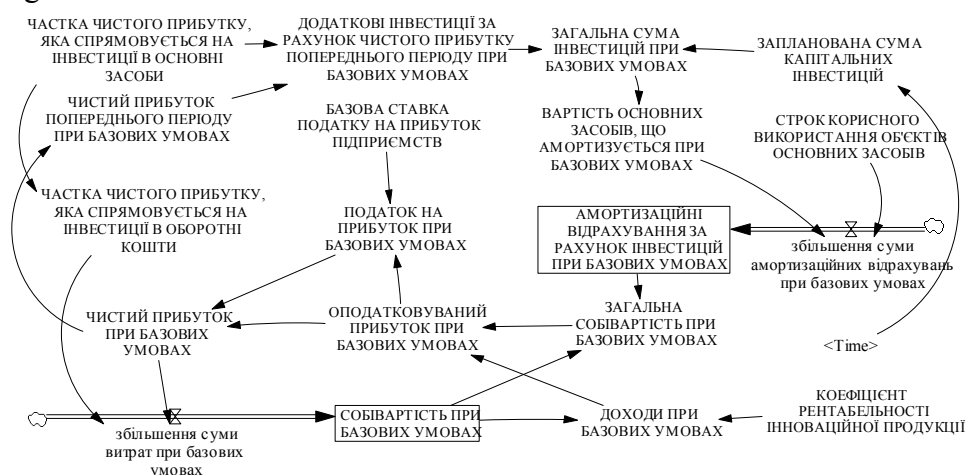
ЧАСТКА ЧИСТОГО ПРИБУТКУ, ЯКА СПРЯМОВУЄТЬСЯ НА ІНВЕСТИЦІЇ В ОСНОВНІ ЗАСОБИ

ДОДАТКОВІ ІНВЕСТИЦІЇ ЗА РАХУНОК ЧИСТОГО ПРИБУТКУ ПОПЕРЕДНЬОГО ПЕРІОДУ ПРИ БАЗОВИХ УМОВАХ

ЗАГАЛЬНА СУМА ІНВЕСТИЦІЙ ПРИ БАЗОВИХ УМОВАХ

ЗАПЛАНОВАНА СУМА КАПІТАЛЬНИХ ІНВЕСТИЦІЙ

ЧИСТИЙ ПРИБУТОК ПОПЕРЕДНЬОГО ПЕРІОДУ ПРИ БАЗОВИХ УМОВАХ

БАЗОВА СТАВКА ПОДАТКУ НА ПРИБУТОК ПІДПРИЄМСТВ

ВАРТІСТЬ ОСНОВНИХ ЗАСОБІВ, ЩО АМОРТИЗУЄТЬСЯ ПРИ БАЗОВИХ УМОВАХ

СТРОК КОРИСНОГО ВИКОРИСТАННЯ ОБ'ЄКТІВ ОСНОВНИХ ЗАСОБІВ

ЧАСТКА ЧИСТОГО ПРИБУТКУ, ЯКА СПРЯМОВУЄТЬСЯ НА ІНВЕСТИЦІЇ В ОБОРОТНІ КОШТИ

ПОДАТОК НА ПРИБУТОК ПРИ БАЗОВИХ УМОВАХ

АМОРТИЗАЦІЙНІ ВІДРАХУВАННЯ ЗА РАХУНОК ІНВЕСТИЦІЙ ПРИ БАЗОВИХ УМОВАХ

збільшення суми амортизаційних відрахувань при базових умовах

ЧИСТИЙ ПРИБУТОК ПРИ БАЗОВИХ УМОВАХ

ОПОДАТКОВУВАНИЙ ПРИБУТОК ПРИ БАЗОВИХ УМОВАХ

ЗАГАЛЬНА СОБІВАРТІСТЬ ПРИ БАЗОВИХ УМОВАХ

<Time>

СОБІВАРТІСТЬ ПРИ БАЗОВИХ УМОВАХ

ДОХОДИ ПРИ БАЗОВИХ УМОВАХ

КОЕФІЦІЄНТ РЕНТАБЕЛЬНОСТІ ІННОВАЦІЙНОЇ ПРОДУКЦІЇ

збільшення суми витрат при базових умовах